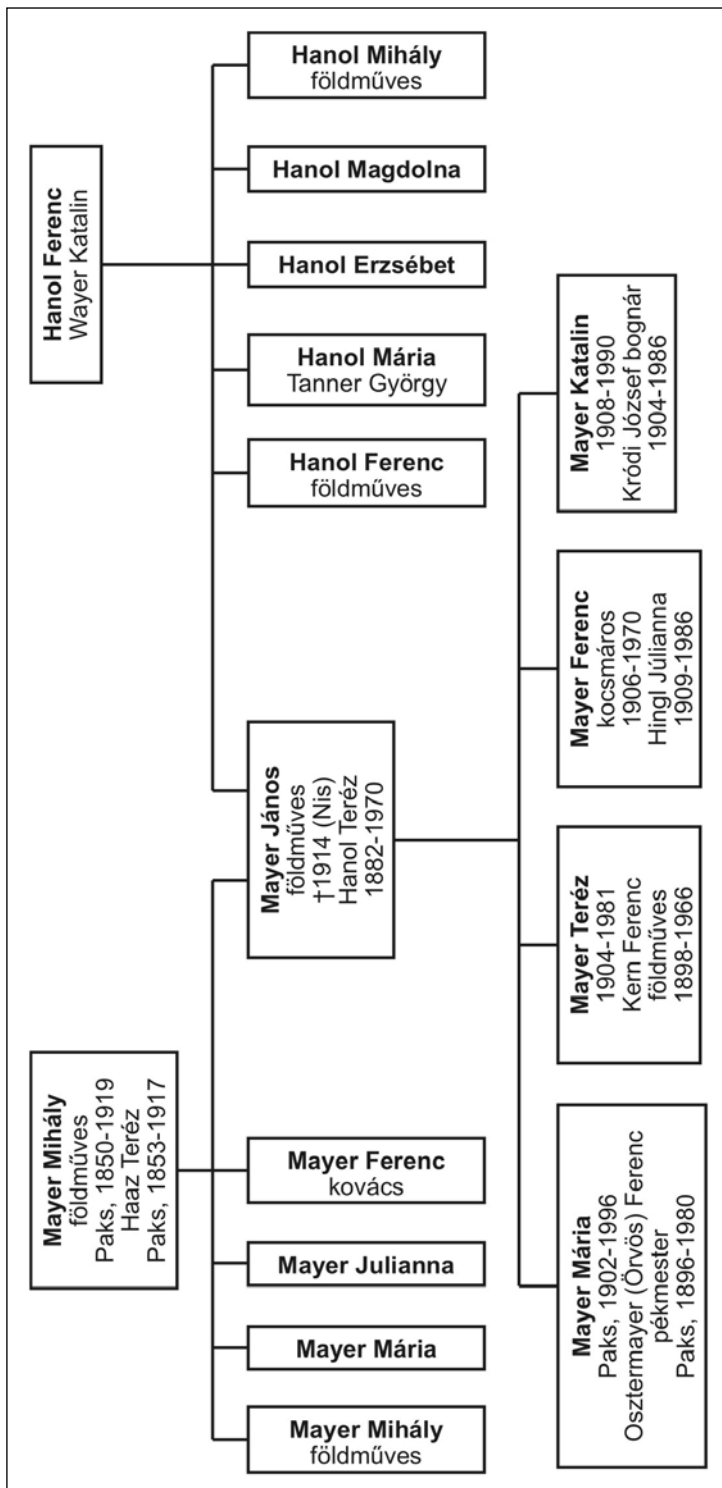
Hanol Ferenc
Wayer Katalin

Hanol Mihály
földműves

Hanol Magdolna

Hanol Erzsébet

Hanol Mária
Tanner György

Hanol Ferenc
földműves

Mayer János
földműves
†1914 (Nis)
Hanol Teréz
1882-1970

Mayer Katalin
1908-1990
Kródi József bognár
1904-1986

Mayer Ferenc
kocsmáros
1906-1970
Hingl Júlianna
1909-1986

Mayer Teréz
1904-1981
Kern Ferenc
földműves
1898-1966

Mayer Mária
Paks, 1902-1996
Osztermayer (Örvös) Ferenc
pékmester
Paks, 1896-1980

Mayer Mihály
földműves
Paks, 1850-1919
Haaz Teréz
Paks, 1853-1917

Mayer Ferenc
kovács

Mayer Julianna

Mayer Mária

Mayer Mihály
földműves